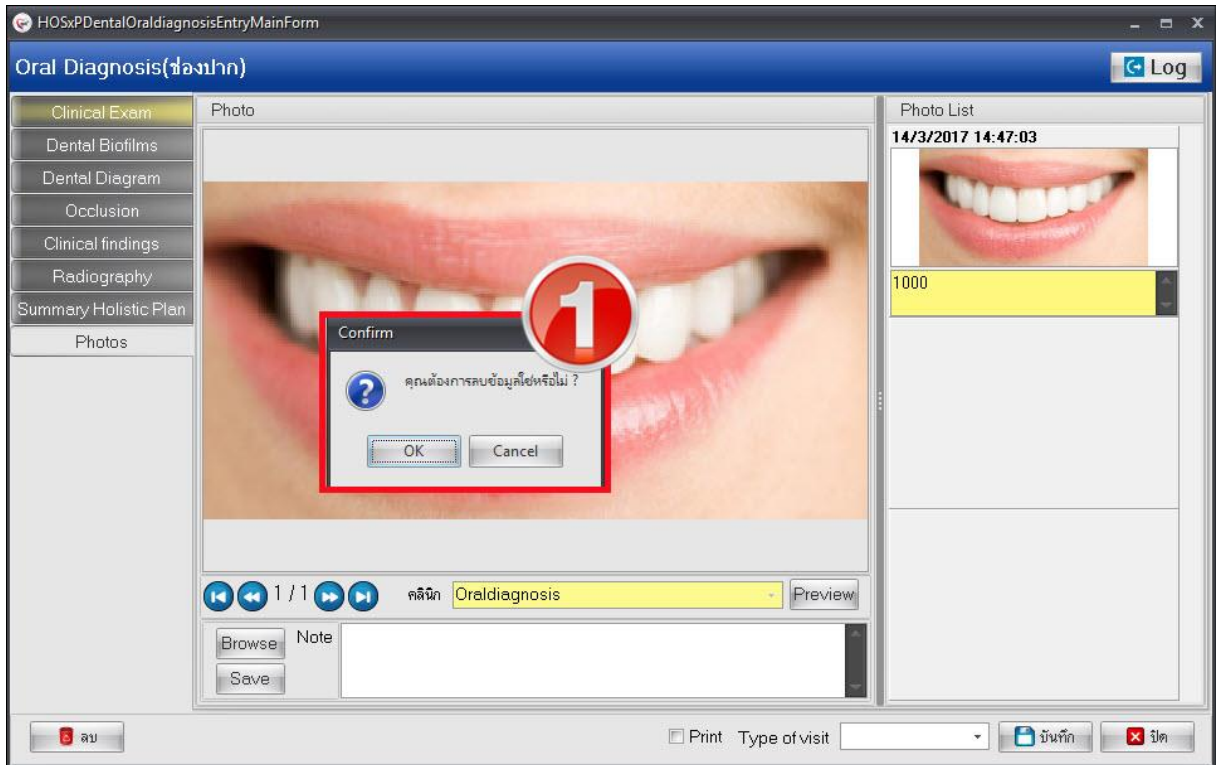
HOSxPDentalOraldiagnosisEntryMainForm

Oral Diagnosis(ช่องปาก)

Log

Clinical Exam
Dental Biofilms
Dental Diagram
Occlusion
Clinical findings
Radiography
Summary Holistic Plan
Photos

Photo

Photo List

14/3/2017 14:47:03

1000

1

Confirm

คุณต้องการลบข้อมูลใช่หรือไม่ ?

OK Cancel

1 / 1

คลินิก Oraldiagnosis

Preview

Browse

Note

Save

ลบ

Print Type of visit

บันทึก

ปิด